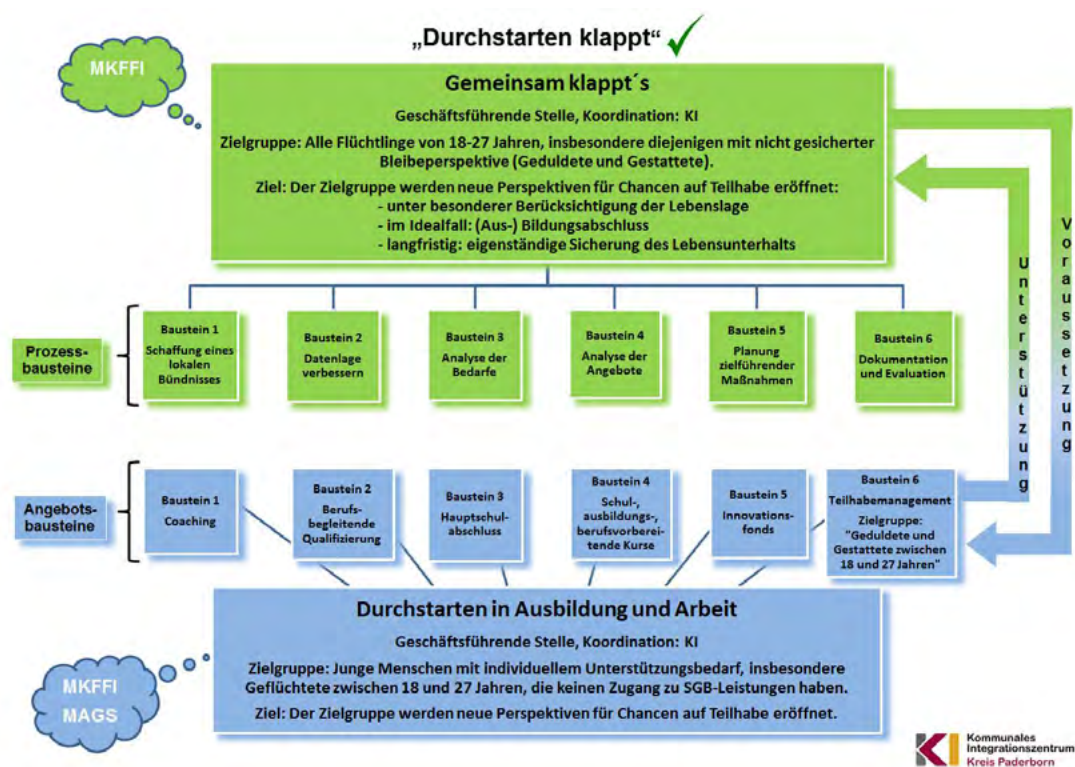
„Durchstarten klappt“

MKFFI

Gemeinsam klappt´s

Geschäftsführende Stelle, Koordination: KI

Zielgruppe: Alle Flüchtlinge von 18-27 Jahren, insbesondere diejenigen mit nicht gesicherter Bleibeperspektive (Geduldete und Gestattete).

Ziel: Der Zielgruppe werden neue Perspektiven für Chancen auf Teilhabe eröffnet:
- unter besonderer Berücksichtigung der Lebenslage
- im Idealfall: (Aus-) Bildungsabschluss
- langfristig: eigenständige Sicherung des Lebensunterhalts

Unterstützung

Voraussetzung

Prozess-bausteine

Baustein 1 Schaffung eines lokalen Bündnisses

Baustein 2 Datenlage verbessern

Baustein 3 Analyse der Bedarfe

Baustein 4 Analyse der Angebote

Baustein 5 Planung zielführender Maßnahmen

Baustein 6 Dokumentation und Evaluation

Angebots-bausteine

Baustein 1 Coaching

Baustein 2 Berufs-begleitende Qualifizierung

Baustein 3 Hauptschul-abschluss

Baustein 4 Schul-, ausbildungs-, berufsvorbereitende Kurse

Baustein 5 Innovations-fonds

Baustein 6 Teilhabemanagement Zielgruppe: "Geduldete und Gestattete zwischen 18 und 27 Jahren"

Durchstarten in Ausbildung und Arbeit

Geschäftsführende Stelle, Koordination: KI

Zielgruppe: Junge Menschen mit individuellem Unterstützungsbedarf, insbesondere Geflüchtete zwischen 18 und 27 Jahren, die keinen Zugang zu SGB-Leistungen haben.

Ziel: Der Zielgruppe werden neue Perspektiven für Chancen auf Teilhabe eröffnet.

MKFFI MAGS

KI Kommunales Integrationszentrum Kreis Paderborn